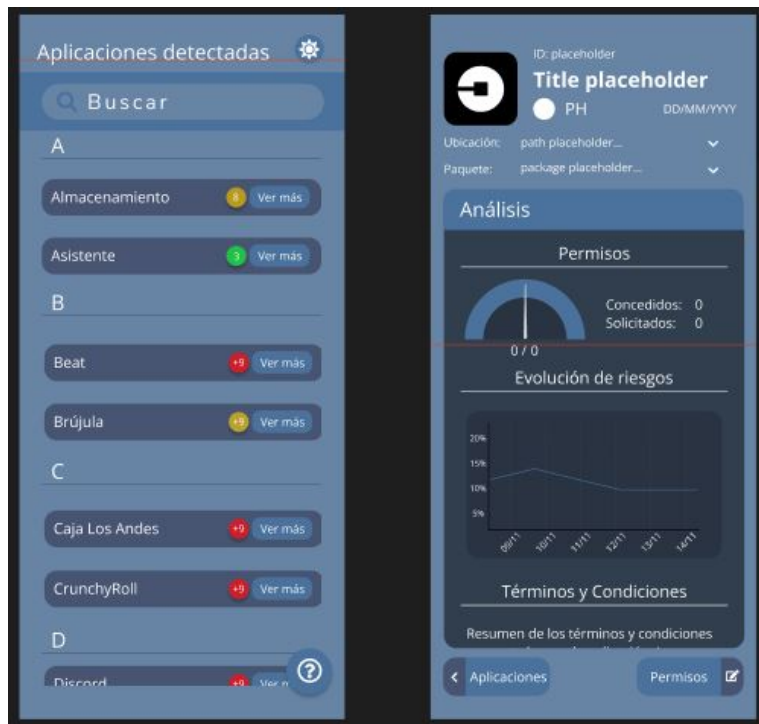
Aplicaciones detectadas

Buscar

A

Almacenamiento 8 Ver más

Asistente 3 Ver más

B

Beat +9 Ver más

Brújula +9 Ver más

C

Caja Los Andes +9 Ver más

CrunchyRoll +9 Ver más

D

Discord +9 Ver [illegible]

ID: placeholder

Title placeholder

PH

DD/MM/YYYY

Ubicación: path placeholder...

Paquete: package placeholder...

Análisis

Permisos

Concedidos: 0

Solicitados: 0

0 / 0

Evolución de riesgos

20%

15%

10%

5%

09/11 10/11 11/11 12/11 13/11 14/11

Términos y Condiciones

Resumen de los términos y condiciones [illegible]

Aplicaciones

Permisos